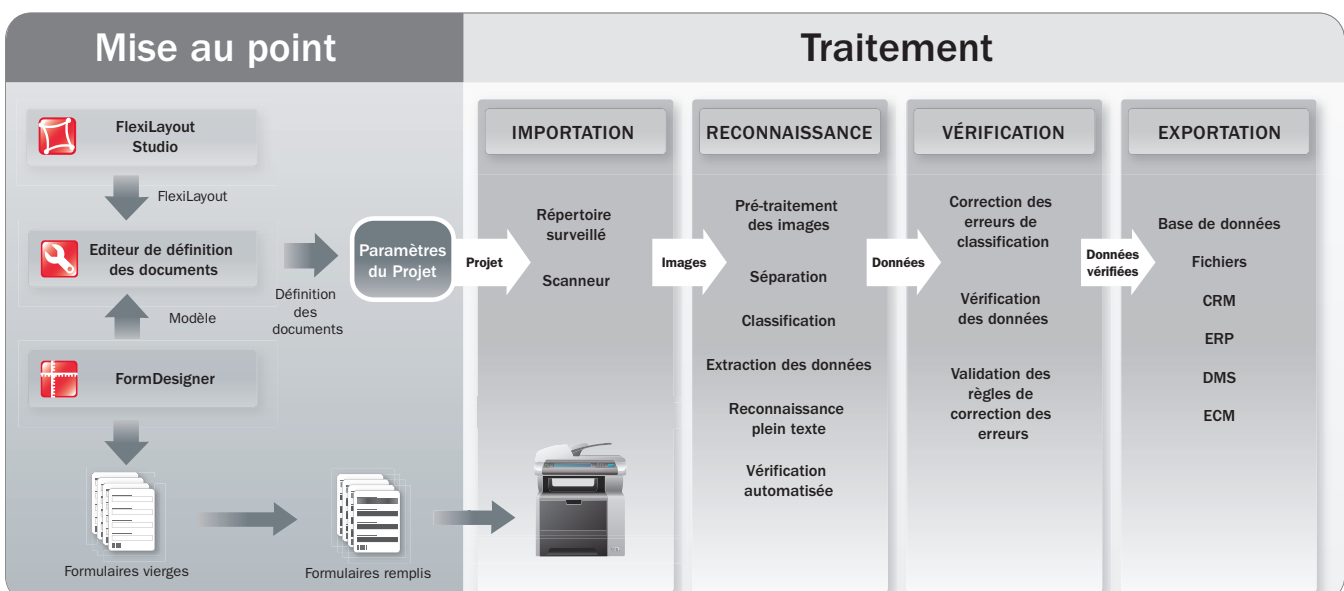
Mise au point

FlexiLayout Studio

FlexiLayout

Editeur de définition des documents

Modèle

FormDesigner

Formulaires vierges

Formulaires remplis

Définition des documents

Paramètres du Projet

Traitement

IMPORTATION

Répertoire surveillé

Scanneur

Projet

RECONNAISSANCE

Images

Pré-traitement des images

Séparation

Classification

Extraction des données

Reconnaissance plein texte

Vérification automatisée

VÉRIFICATION

Données

Correction des erreurs de classification

Vérification des données

Validation des règles de correction des erreurs

EXPORTATION

Données vérifiées

Base de données

Fichiers

CRM

ERP

DMS

ECM